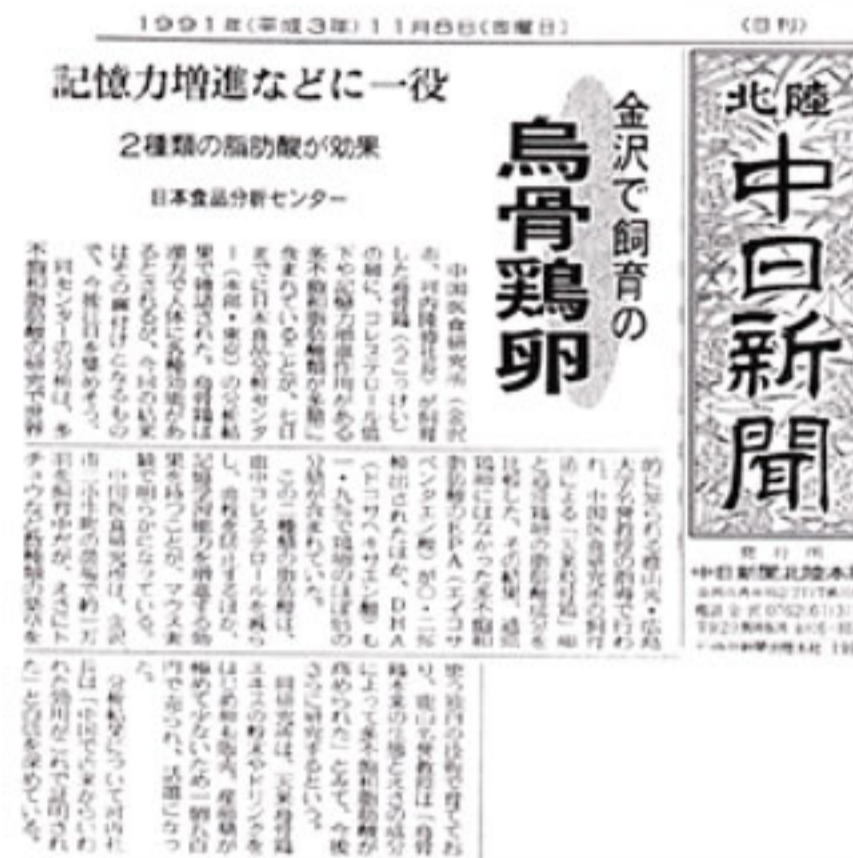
1991年(平成3年)11月8日(金曜日)　(日刊)

記憶力増進などに一役

2種類の脂肪酸が効果

日本食品分析センター

金沢で飼育の

烏骨鶏卵

北陸

中日新聞

中国医食研究所(金沢市、河内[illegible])が飼育した烏骨鶏(うこっけい)の卵に、コレステロール低下や記憶力増進作用がある多不飽和脂肪酸が多量に含まれていることが、七日までに日本食品分析センター(本部・東京)の分析結果で確認された。烏骨鶏は漢方で人体に良い効能があるとされるが、今回の結果はその裏付けとなるもので、今後注目を集めそう。

同センターの分析は、多不飽和脂肪酸の研究で世界的に知られる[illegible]大学の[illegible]教授の指導で行われ、中国医食研究所の飼育法による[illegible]卵と普通鶏卵の脂肪酸成分を比較した。その結果、普通鶏卵にはなかった多不飽和脂肪酸のEPA(エイコサペンタエン酸)が〇・二%検出されたほか、DHA(ドコサヘキサエン酸)も一・九%と普通卵のほぼ倍の分量が含まれていた。

この二種類の脂肪酸は、血中コレステロールを減らし、血栓を防止するほか、記憶力や視力を増進する効果を持つことが、マウス実験で明らかになっている。

中国医食研究所は、金沢市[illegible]の農場で約一万羽を飼育中だが、オスとトサカなど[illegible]の要件を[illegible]

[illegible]県内の技術で育てており、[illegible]教授は「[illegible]によって多不飽和脂肪酸が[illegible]認められた」として、今後さらに研究するという。

同研究所は、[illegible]エキスの粉末やドリンクをはじめ卵も販売。産卵数が極めて少ないため一個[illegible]円で売られ、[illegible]になっている。

分析結果について河内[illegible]は「中国でも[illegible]われた効用がこれで証明された」と自信を深めている。

発行所
中日新聞北陸本社
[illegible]